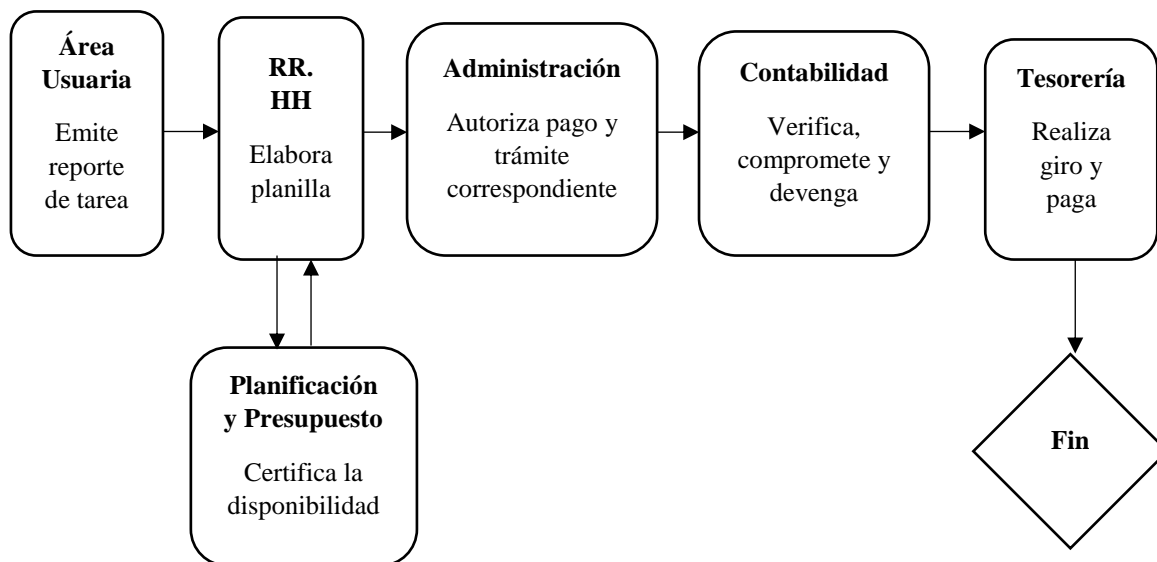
**Área Usuaria**
Emite reporte de tarea

**RR. HH**
Elabora planilla

**Administración**
Autoriza pago y trámite correspondiente

**Contabilidad**
Verifica, compromete y devenga

**Tesorería**
Realiza giro y paga

**Planificación y Presupuesto**
Certifica la disponibilidad

**Fin**